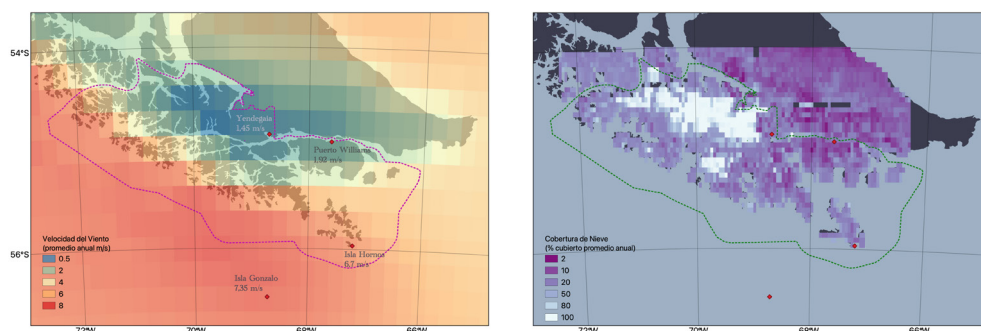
54°S

56°S

Yendegaia
1,45 m/s

Puerto Williams
1,93 m/s

Isla Hornos
6,7 m/s

Isla Gonzalo
7,35 m/s

Velocidad del Viento
(promedio anual m/s)
0.5
2
4
6
8

72°W
70°W
68°W
66°W

Cobertura de Nieve
(% cubierto promedio anual)
2
10
20
50
80
100

72°W
70°W
68°W
66°W